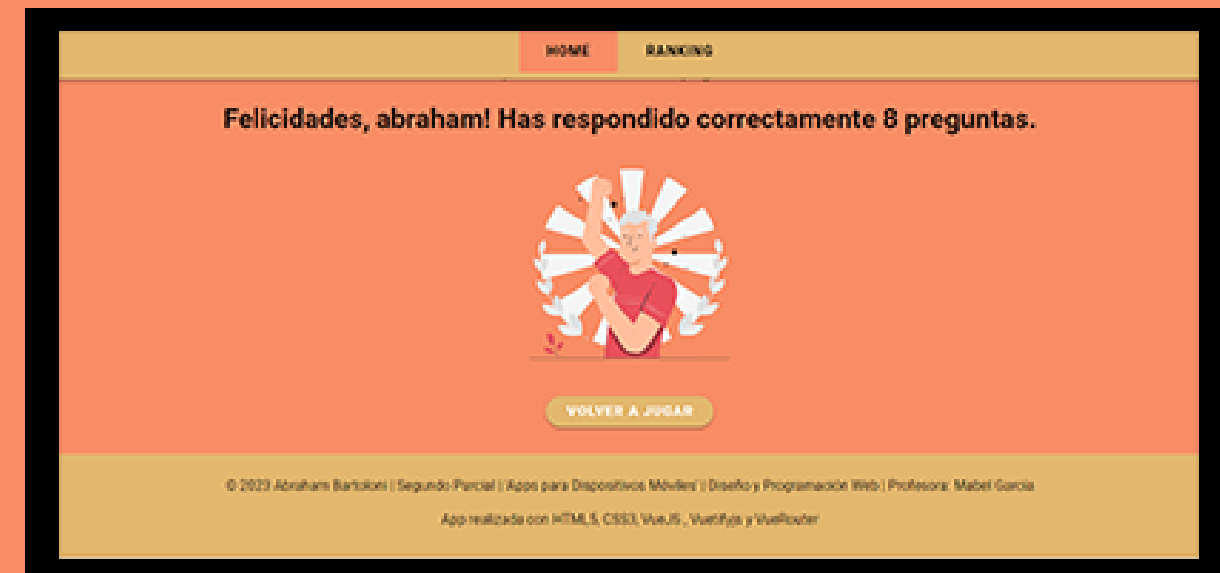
HOME RANKING

Felicidades, abraham! Has respondido correctamente 8 preguntas.

VOLVER A JUGAR

© 2023 Abraham Bartoloni | Segundo Parcial | 'Apps para Dispositivos Móviles' | Diseño y Programación Web | Profesora: Mabel Garcia

App realizada con HTML5, CSS3, VueJS , Vuetifyjs y VueRouter